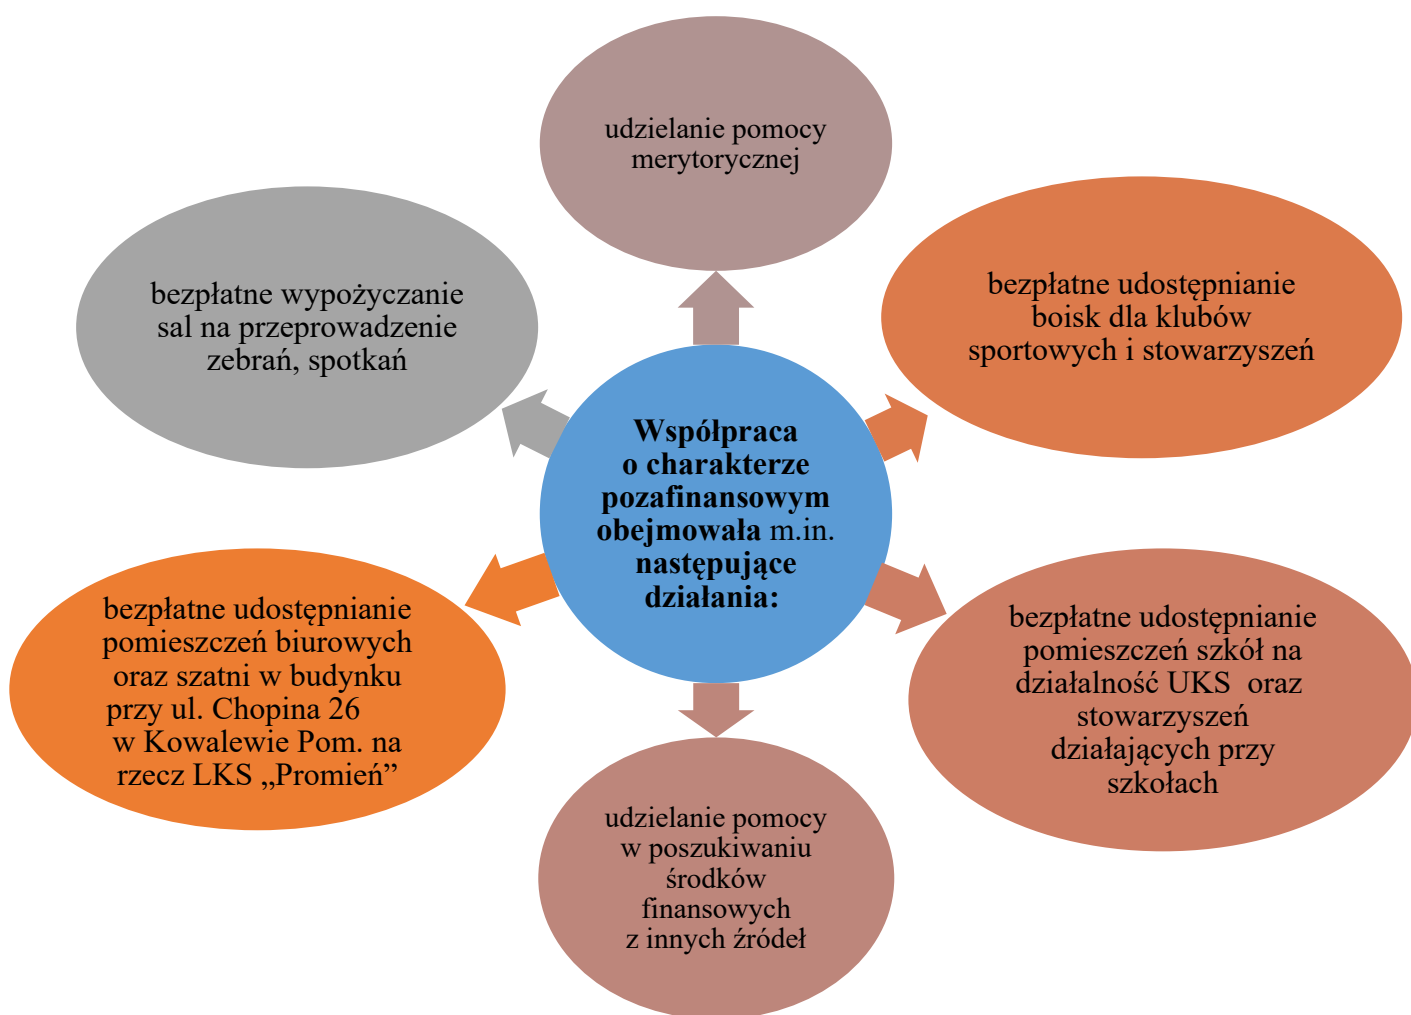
Współpraca o charakterze pozafinansowym obejmowała m.in. następujące działania:

udzielanie pomocy merytorycznej

bezpłatne udostępnianie boisk dla klubów sportowych i stowarzyszeń

bezpłatne udostępnianie pomieszczeń szkół na działalność UKS oraz stowarzyszeń działających przy szkołach

udzielanie pomocy w poszukiwaniu środków finansowych z innych źródeł

bezpłatne udostępnianie pomieszczeń biurowych oraz szatni w budynku przy ul. Chopina 26 w Kowalewie Pom. na rzecz LKS „Promień”

bezpłatne wypożyczanie sal na przeprowadzenie zebrań, spotkań